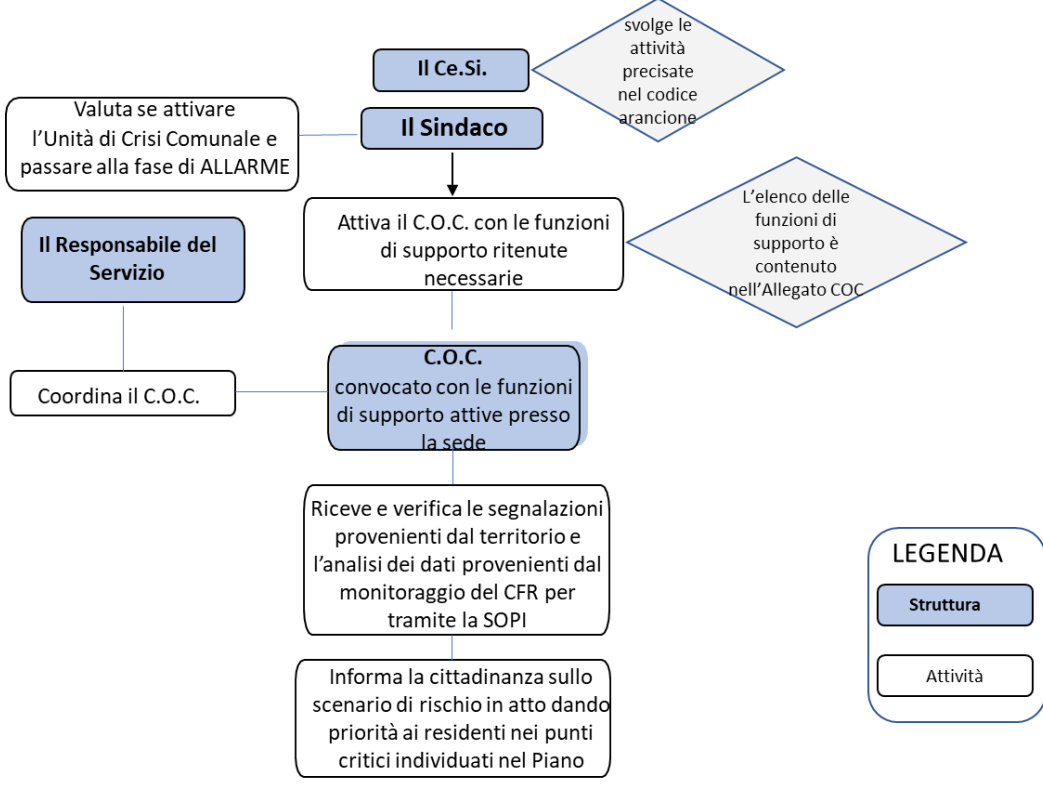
Il Ce.Si.

svolge le attività precisate nel codice arancione

Valuta se attivare l’Unità di Crisi Comunale e passare alla fase di ALLARME

Il Sindaco

Attiva il C.O.C. con le funzioni di supporto ritenute necessarie

L’elenco delle funzioni di supporto è contenuto nell’Allegato COC

Il Responsabile del Servizio

Coordina il C.O.C.

C.O.C.
convocato con le funzioni di supporto attive presso la sede

Riceve e verifica le segnalazioni provenienti dal territorio e l’analisi dei dati provenienti dal monitoraggio del CFR per tramite la SOPI

Informa la cittadinanza sullo scenario di rischio in atto dando priorità ai residenti nei punti critici individuati nel Piano

LEGENDA

Struttura

Attività